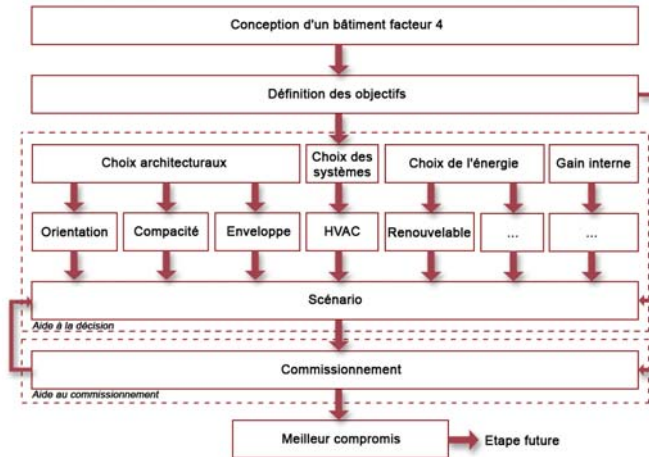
Conception d'un bâtiment facteur 4

Définition des objectifs

Choix architecturaux

Choix des systèmes

Choix de l'énergie

Gain interne

Orientation

Compacité

Enveloppe

HVAC

Renouvelable

...

...

Scénario

Aide à la décision

Commissionnement

Aide au commissionnement

Meilleur compromis

Etape future